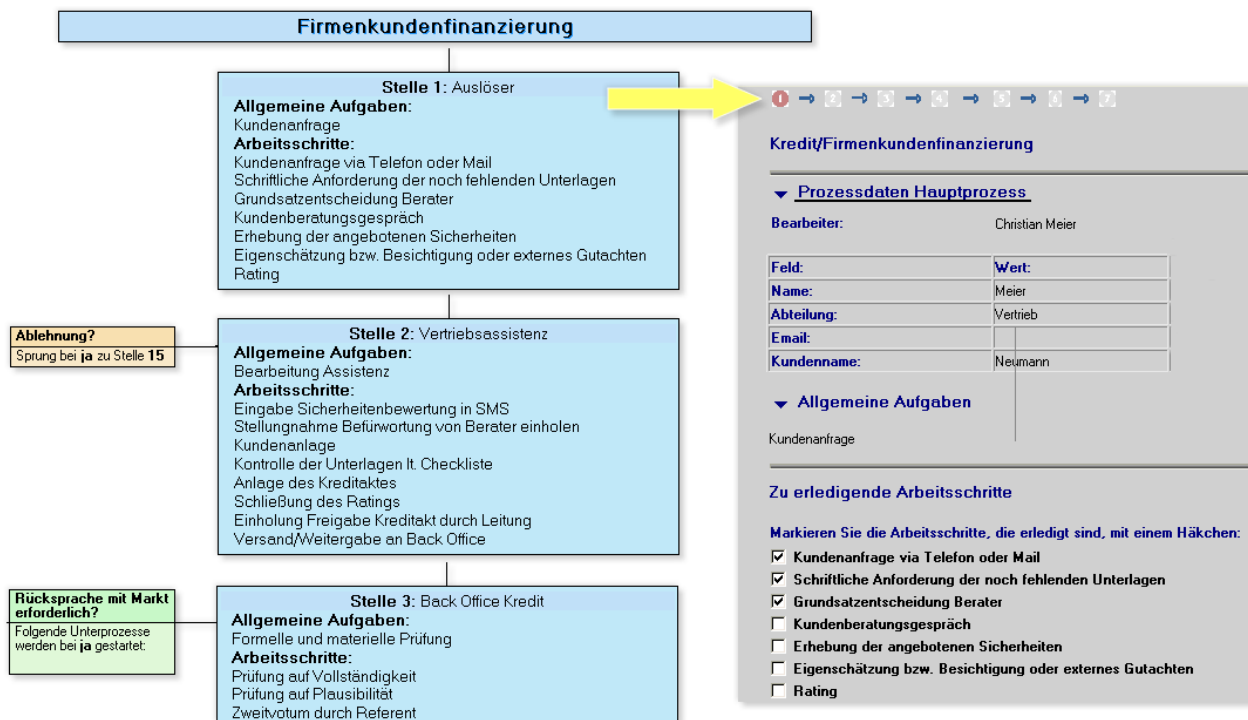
Firmenkundenfinanzierung

Stelle 1: Auslöser
Allgemeine Aufgaben:
Kundenanfrage
Arbeitsschritte:
Kundenanfrage via Telefon oder Mail
Schriftliche Anforderung der noch fehlenden Unterlagen
Grundsatzentscheidung Berater
Kundenberatungsgespräch
Erhebung der angebotenen Sicherheiten
Eigenschätzung bzw. Besichtigung oder externes Gutachten
Rating

Ablehnung?
Sprung bei ja zu Stelle 15

Stelle 2: Vertriebsassistenz
Allgemeine Aufgaben:
Bearbeitung Assistenz
Arbeitsschritte:
Eingabe Sicherheitenbewertung in SMS
Stellungnahme Befürwortung von Berater einholen
Kundenanlage
Kontrolle der Unterlagen lt. Checkliste
Anlage des Kreditaktes
Schließung des Ratings
Einholung Freigabe Kreditakt durch Leitung
Versand/Weitergabe an Back Office

Rücksprache mit Markt erforderlich?
Folgende Unterprozesse werden bei ja gestartet:

Stelle 3: Back Office Kredit
Allgemeine Aufgaben:
Formelle und materielle Prüfung
Arbeitsschritte:
Prüfung auf Vollständigkeit
Prüfung auf Plausibilität
Zweitvotum durch Referent

Kredit/Firmenkundenfinanzierung

Prozessdaten Hauptprozess

Bearbeiter: Christian Meier

| Feld: | Wert: |
|---|---|
| Name: | Meier |
| Abteilung: | Vertrieb |
| Email: | |
| Kundenname: | Neumann |

Allgemeine Aufgaben

Kundenanfrage

Zu erledigende Arbeitsschritte

Markieren Sie die Arbeitsschritte, die erledigt sind, mit einem Häkchen:
☑ Kundenanfrage via Telefon oder Mail
☑ Schriftliche Anforderung der noch fehlenden Unterlagen
☑ Grundsatzentscheidung Berater
☐ Kundenberatungsgespräch
☐ Erhebung der angebotenen Sicherheiten
☐ Eigenschätzung bzw. Besichtigung oder externes Gutachten
☐ Rating